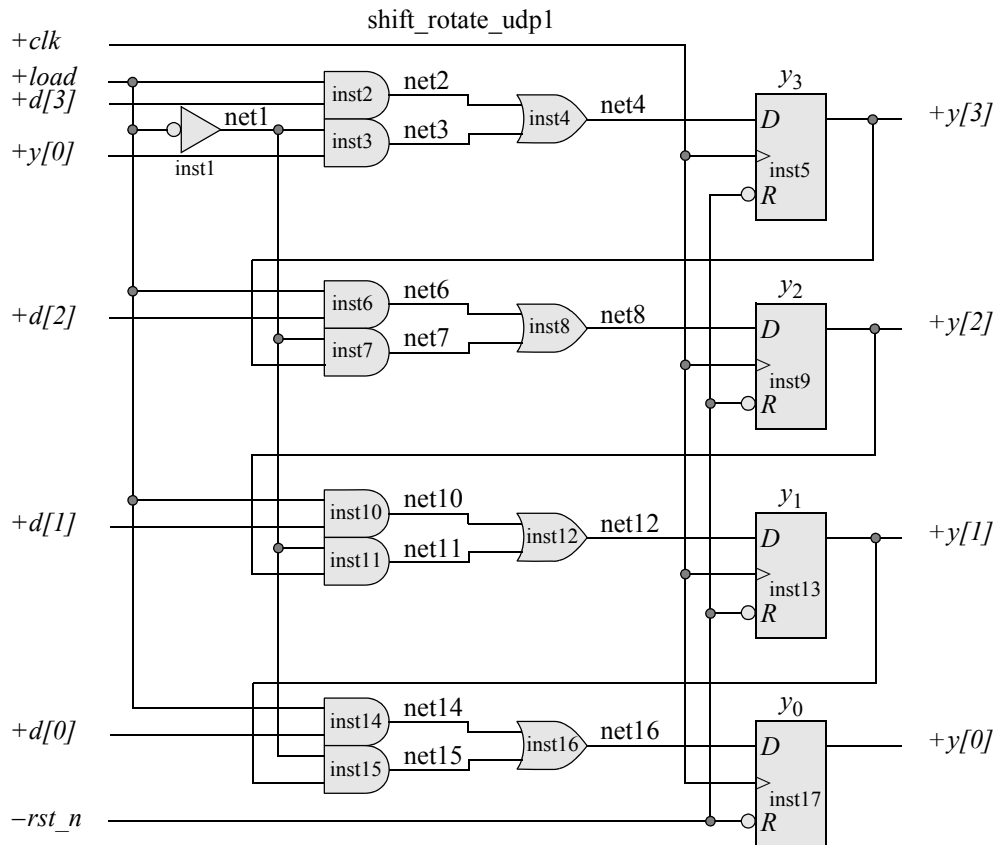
shift_rotate_udp1

+clk
+load
+d[3]
+y[0]
inst1
net1
inst2
inst3
net2
net3
inst4
net4
$y_3$
D
inst5
R
+y[3]

+d[2]
inst6
inst7
net6
net7
inst8
net8
$y_2$
D
inst9
R
+y[2]

+d[1]
inst10
inst11
net10
net11
inst12
net12
$y_1$
D
inst13
R
+y[1]

+d[0]
inst14
inst15
net14
net15
inst16
net16
$y_0$
D
inst17
R
+y[0]

−rst_n